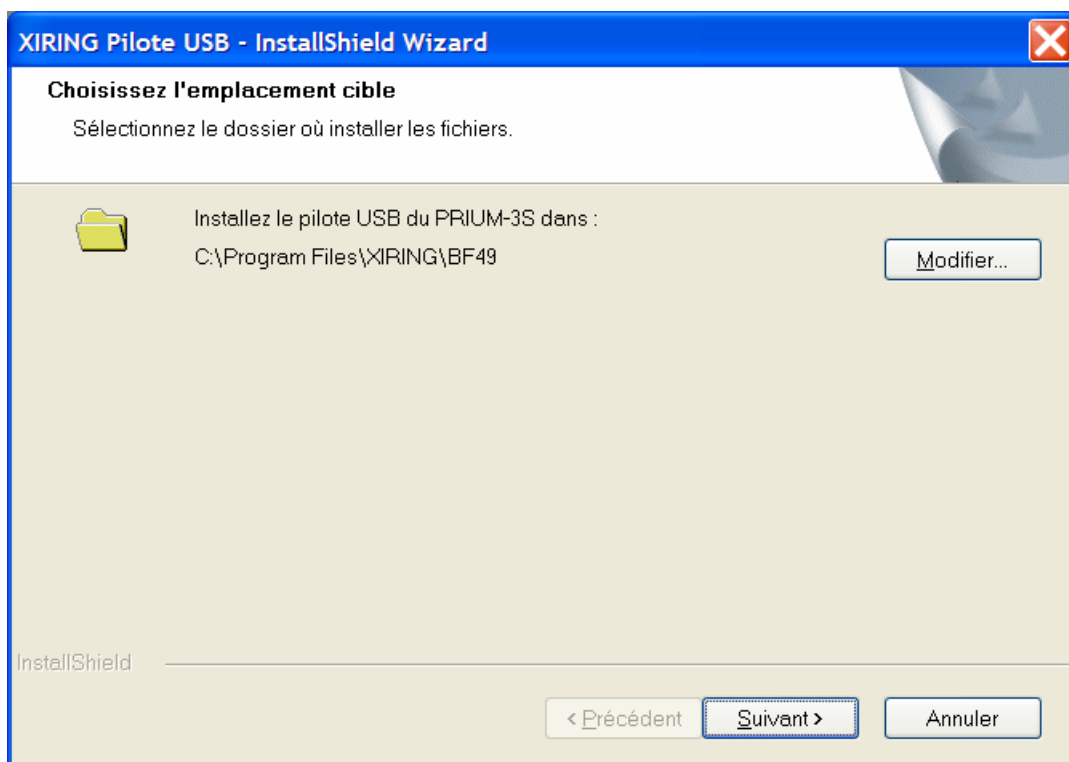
XIRING Pilote USB - InstallShield Wizard

Choisissez l'emplacement cible

Sélectionnez le dossier où installer les fichiers.

Installez le pilote USB du PRIUM-3S dans :
C:\Program Files\XIRING\BF49

Modifier...

InstallShield

< Précédent

Suivant >

Annuler